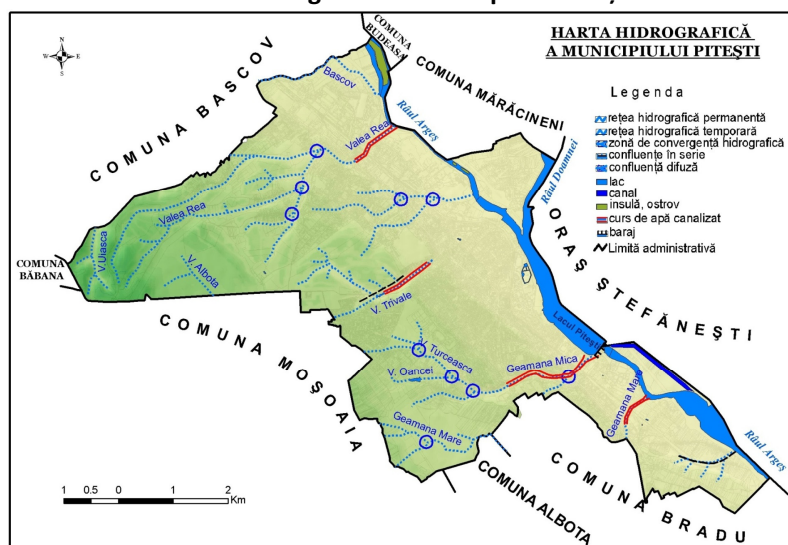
HARTA HIDROGRAFICĂ
A MUNICIPIULUI PITEŞTI

N
W E
S

COMUNA BUDEASA
COMUNA BASCOV
COMUNA MĂRĂCINENI
Legenda
rețea hidrografică permanentă
rețea hidrografică temporară
zonă de convergență hidrografică
confluențe în serie
confluență difuză
lac
canal
insulă, ostrov
curs de apă canalizat
baraj
Limită administrativă

Bascov
Râul Argeş
Valea Rea
Valea Rea
Râul Doamnei
ORAŞ ŞTEFĂNEŞTI
COMUNA BĂBANA
V. Ulasca
V. Albota
V. Trivale
COMUNA MOŞOAIA
Turceasca
V. Oancei
Geamana Mica
Lacul Piteşti
Geamana Mare
Geamana Mare
Râul Argeş
COMUNA ALBOTA
COMUNA BRADU

1 0.5 0 1 2 Km